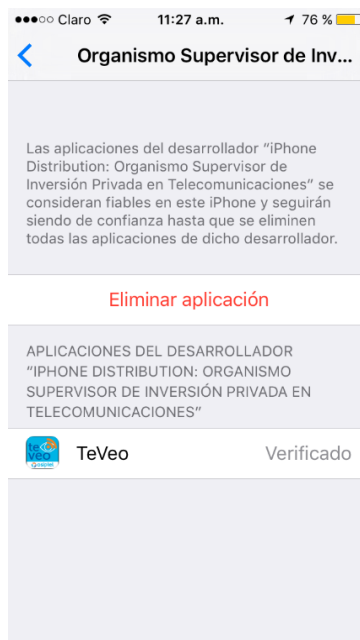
●●●○○ Claro 11:27 a.m. 76 %

Organismo Supervisor de Inv...

Las aplicaciones del desarrollador "iPhone Distribution: Organismo Supervisor de Inversión Privada en Telecomunicaciones" se consideran fiables en este iPhone y seguirán siendo de confianza hasta que se eliminen todas las aplicaciones de dicho desarrollador.

Eliminar aplicación

APLICACIONES DEL DESARROLLADOR "IPHONE DISTRIBUTION: ORGANISMO SUPERVISOR DE INVERSIÓN PRIVADA EN TELECOMUNICACIONES"

teveo osiptel

TeVeo Verificado